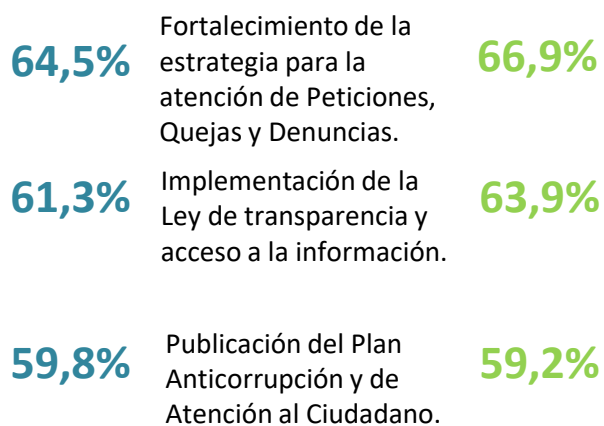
64,5% Fortalecimiento de la estrategia para la atención de Peticiones, Quejas y Denuncias. 66,9%

61,3% Implementación de la Ley de transparencia y acceso a la información. 63,9%

59,8% Publicación del Plan Anticorrupción y de Atención al Ciudadano. 59,2%